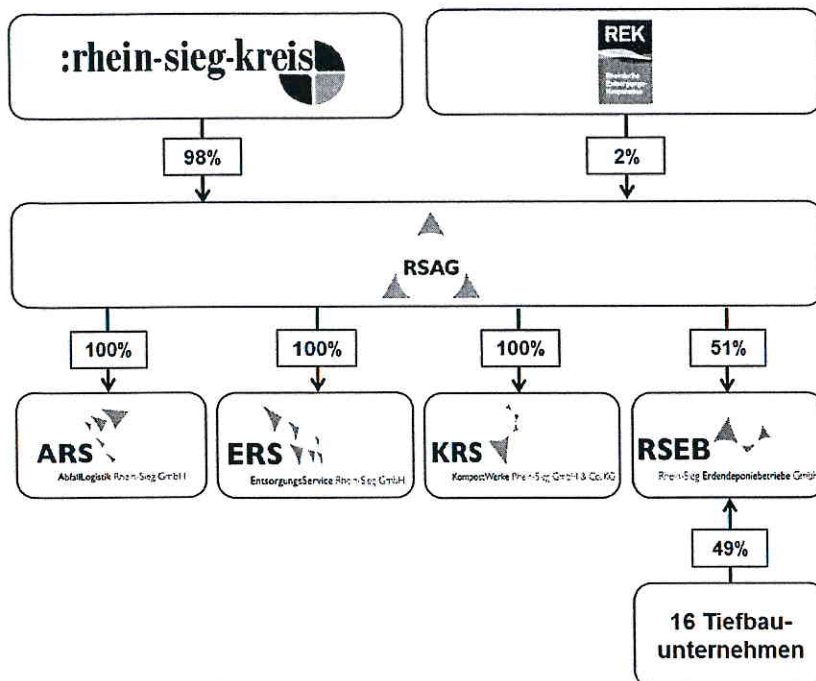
:rhein-sieg-kreis

REK

98%

2%

RSAG

100%

100%

100%

51%

ARS
AbfallLogistik Rhein-Sieg GmbH

ERS
EntsorgungsService Rhein-Sieg GmbH

KRS
KompostWerke Rhein-Sieg GmbH & Co. KG

RSEB
Rhein-Sieg Erdendeponiebetriebe GmbH

49%

16 Tiefbauunternehmen